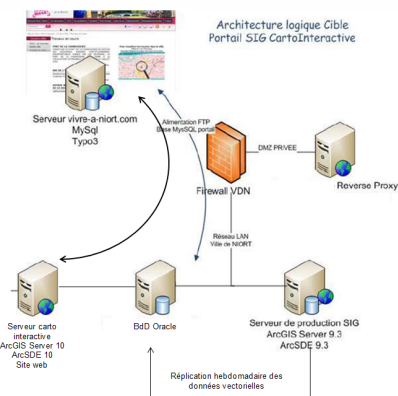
Architecture logique Cible
Portail SIG CartoInteractive

Serveur vivre-a-niort.com
MySql
Typo3

Alimentation FTP
Base MySQL portail

DMZ PRIVEE

Firewall VDN

Reverse Proxy

Réseau LAN
Ville de NIORT

Serveur carto interactive
ArcGIS Server 10
ArcSDE 10
Site web

BdD Oracle

Serveur de production SIG
ArcGIS Server 9.3
ArcSDE 9.3

Réplication hebdomadaire des données vectorielles